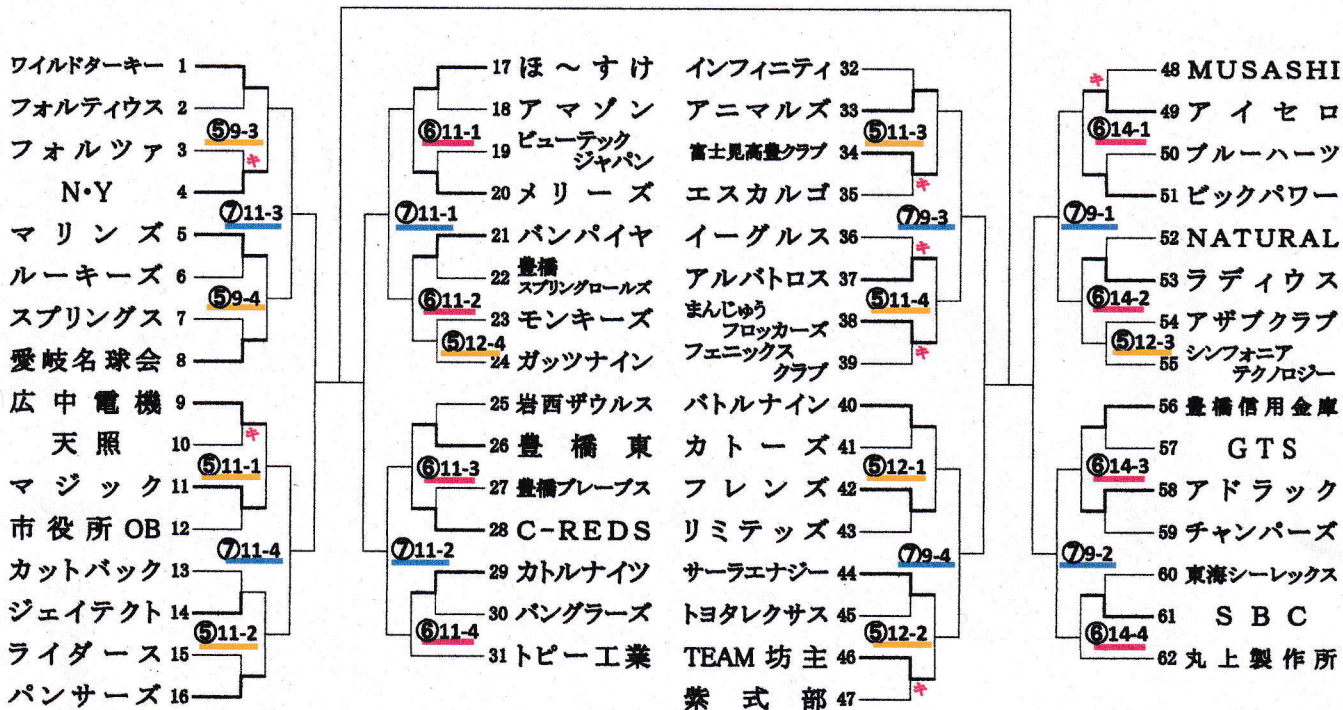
ワイルドターキー 1
フォルティウス 2
フォルツァ 3
N・Y 4
マリンズ 5
ルーキーズ 6
スプリングス 7
愛岐名球会 8
広中電機 9
天照 10
マジック 11
市役所OB 12
カットバック 13
ジェイテクト 14
ライダース 15
パンサーズ 16

⑤9-3
キ
⑦11-3
⑤9-4
キ
⑤11-1
⑦11-4
⑤11-2

17 ほ～すけ
18 アマゾン
19 ビューテックジャパン
20 メリーズ
21 バンパイヤ
22 豊橋スプリングロールズ
23 モンキーズ
24 ガッツナイン
25 岩西ザウルス
26 豊橋東
27 豊橋ブレーブス
28 C-REDS
29 カトルナイツ
30 バングラーズ
31 トピー工業

⑥11-1
⑦11-1
⑥11-2
⑤12-4
⑥11-3
⑦11-2
⑥11-4

インフィニティ 32
アニマルズ 33
富士見高畳クラブ 34
エスカルゴ 35
イーグルス 36
アルバトロス 37
まんじゅうフロッカーズ 38
フェニックスクラブ 39
バトルナイン 40
カトーズ 41
フレンズ 42
リミテッズ 43
サーラエナジー 44
トヨタレクサス 45
TEAM 坊主 46
紫式部 47

⑤11-3
キ
⑦9-3
キ
⑤11-4
キ
⑤12-1
⑦9-4
⑤12-2
キ

48 MUSASHI
49 アイセロ
50 ブルーハーツ
51 ビックパワー
52 NATURAL
53 ラディウス
54 アザブクラブ
55 シンフォニアテクノロジー
56 豊橋信用金庫
57 GTS
58 アドラック
59 チャンパーズ
60 東海シーレックス
61 SBC
62 丸上製作所

キ
⑥14-1
⑦9-1
⑥14-2
⑤12-3
⑥14-3
⑦9-2
⑥14-4